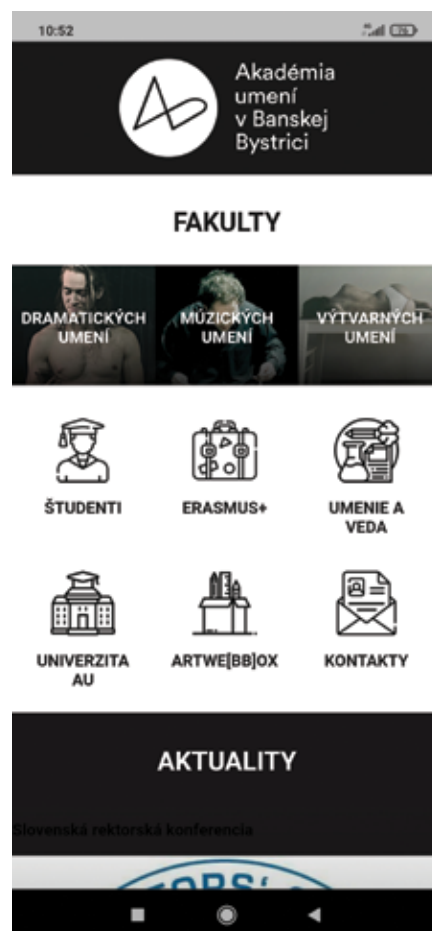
10:52

Akadémia umení v Banskej Bystrici

FAKULTY

DRAMATICKÝCH UMENÍ

MÚZICKÝCH UMENÍ

VÝTVARNÝCH UMENÍ

ŠTUDENTI

ERASMUS+

UMENIE A VEDA

UNIVERZITA AU

ARTWE[BB]OX

KONTAKTY

AKTUALITY

Slovenská rektorská konferencia